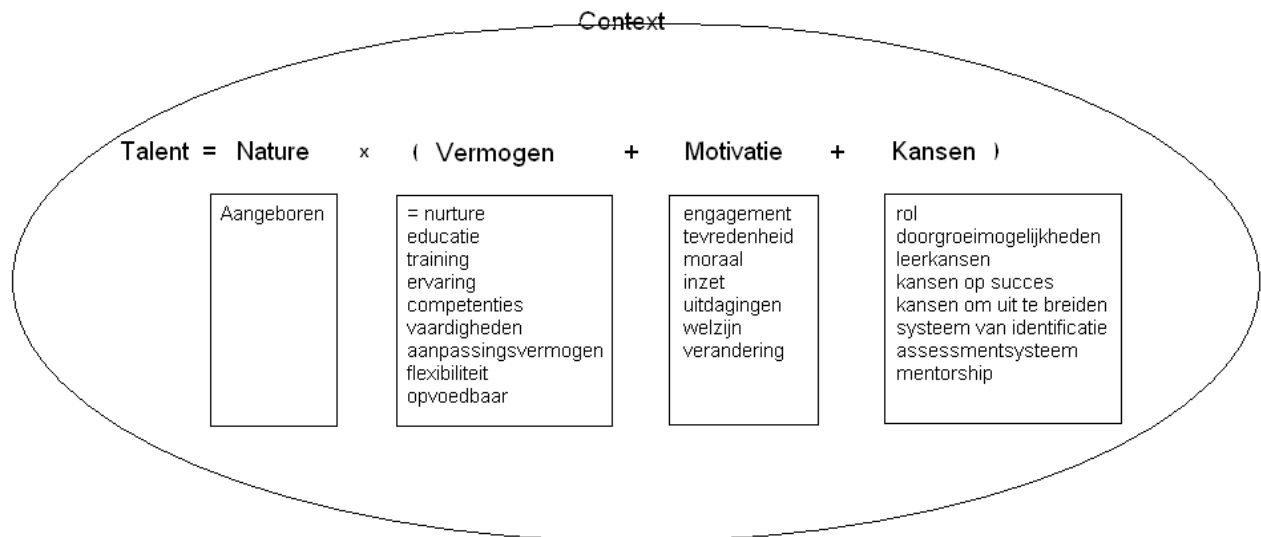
Context

Talent = Nature x ( Vermogen + Motivatie + Kansen )

Aangeboren

= nurture
educatie
training
ervaring
competenties
vaardigheden
aanpassingsvermogen
flexibiliteit
opvoedbaar

engagement
tevredenheid
moraal
inzet
uitdagingen
welzijn
verandering

rol
doorgroeimogelijkheden
leerkansen
kansen op succes
kansen om uit te breiden
systeem van identificatie
assessmentsysteem
mentorship